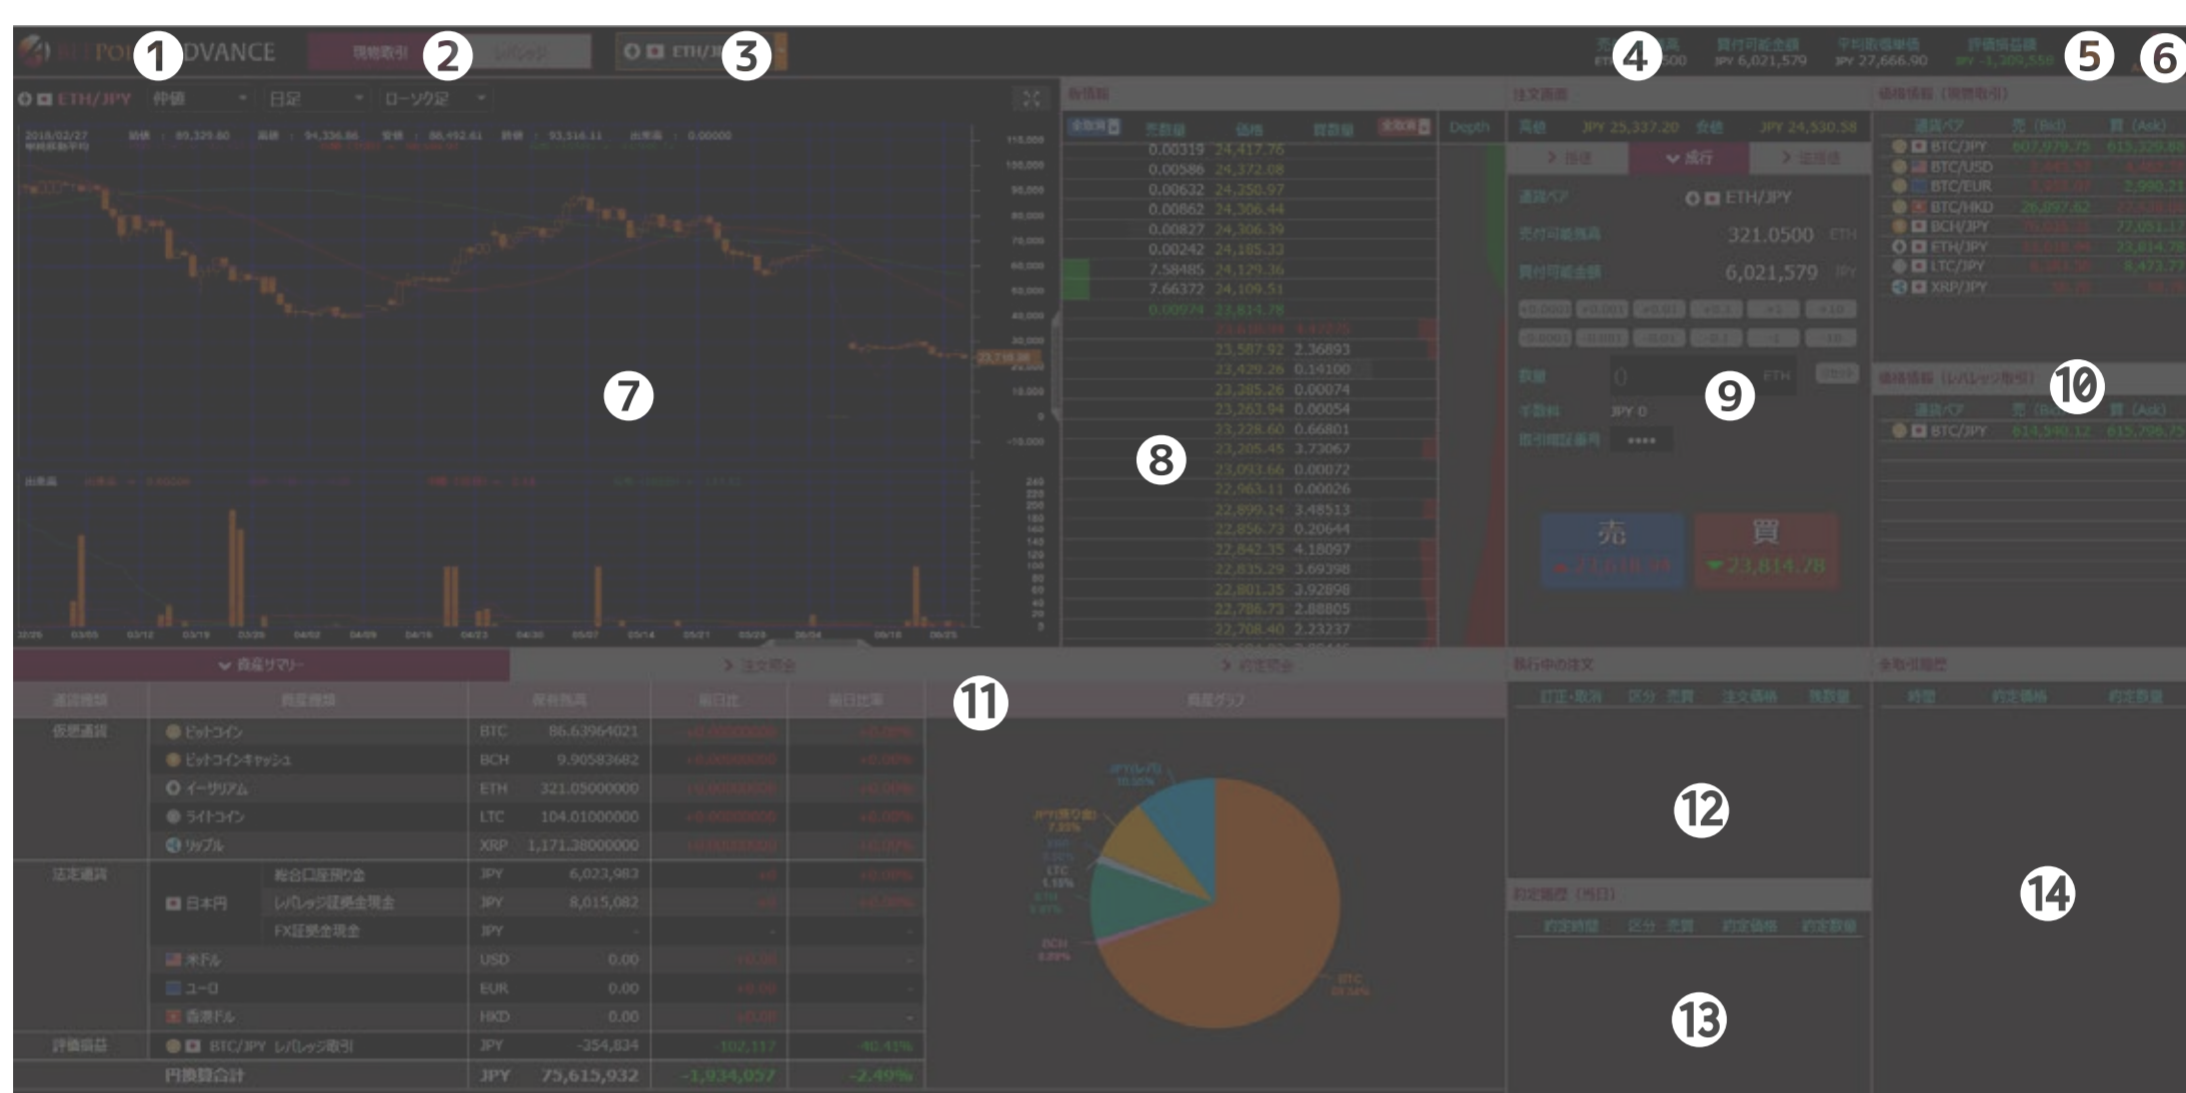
1 DVANCE 2 現物取引 レバレッジ 3 ETH/JPY 4 5 6

ETH/JPY 仲値 日足 ローソク足

2018/02/27 始値 89,329.80 高値 94,336.86 安値 88,492.61 終値 93,516.11 出来高 0.00000

7

板情報

全数量 売数量 価格 買数量 全数量 Depth

0.00319 24,417.76
0.00586 24,372.08
0.00632 24,350.97
0.00862 24,306.44
0.00827 24,306.39
0.00242 24,185.33
7.58485 24,129.36
7.66372 24,109.51
0.00974 23,814.78
23,587.92 2.36893
23,429.26 0.14100
23,285.26 0.00074
23,263.94 0.00054
23,228.60 0.66801
23,205.45 3.73067
23,093.66 0.00072
22,963.11 0.00026
22,899.14 3.48513
22,856.73 0.20644
22,842.35 4.18097
22,835.29 3.69398
22,801.25 3.92898
22,786.73 2.88805
22,708.40 2.23237

8

注文画面

高値 JPY 25,337.20 安値 JPY 24,530.58

指値 成行 逆指値

通貨ペア ETH/JPY
売付可能数量 321.0500 ETH
買付可能金額 6,021,579 JPY

数量 0 ETH
手数料 JPY 0
取引暗証番号 ••••

9

売 買 23,814.78

価格情報（現物取引）

通貨ペア 売(Bid) 買(Ask)
BTC/JPY
BTC/USD
BTC/EUR
BTC/HKD
BCH/JPY
ETH/JPY
LTC/JPY
XRP/JPY

10

価格情報（レバレッジ取引）
通貨ペア 売(Bid) 買(Ask)
BTC/JPY

資産サマリー 注文照会 約定照会

11

| 通貨種類 | 資産種類 | | 保有残高 | 前日比 | 前日比率 |
|---|---|---|---|---|---|
| 仮想通貨 | ビットコイン | BTC | 86.63964021 | | |
| | ビットコインキャッシュ | BCH | 9.90583682 | | |
| | イーサリアム | ETH | 321.05000000 | | |
| | ライトコイン | LTC | 104.01000000 | | |
| | リップル | XRP | 1,171.38000000 | | |
| 法定通貨 | 日本円 | 総合口座預り金 JPY | 6,023,983 | | |
| | | レバレッジ証拠金現金 JPY | 8,015,082 | | |
| | | FX証拠金現金 JPY | - | - | - |
| | 米ドル | USD | 0.00 | | - |
| | ユーロ | EUR | 0.00 | | - |
| | 香港ドル | HKD | 0.00 | | - |
| 評価損益 | BTC/JPY レバレッジ取引 | JPY | -354,834 | | |
| | 円換算合計 | JPY | 75,615,932 | -1,934,057 | -2.49% |

資産グラフ

JPY(レバ) JPY(預り金) 7.35% LTC 1.15% BCH BTC

執行中の注文
訂正・取消 区分 売買 注文価格 残数量

12

約定履歴（当日）
約定時間 区分 売買 約定価格 約定数量

13

全取引履歴
時間 約定価格 約定数量

14